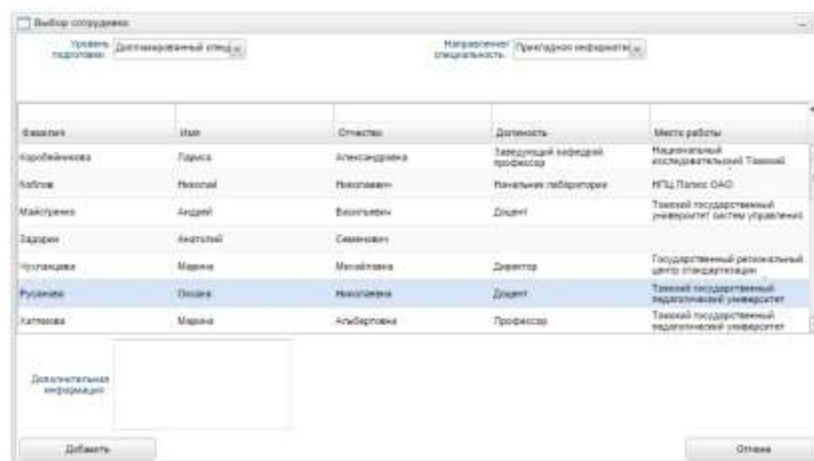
Выбор сотрудника

Уровень подготовки: Дипломированный специ

Направление/ специальность: Прикладная информати

| Фамилия | Имя | Отчество | Должность | Место работы |
|---|---|---|---|---|
| Коробейникова | Лариса | Александровна | Заведующий кафедрой профессор | Национальный исследовательский Томский |
| Кобзев | Николай | Николаевич | Начальник лаборатории | НПЦ Полюс ОАО |
| Майстренко | Андрей | Васильевич | Доцент | Томский государственный университет систем управления |
| Задорин | Анатолий | Семенович | | |
| Чуглаицева | Марина | Михайловна | Директор | Государственный региональный центр стандартизации |
| Русакова | Оксана | Николаевна | Доцент | Томский государственный педагогический университет |
| Хатмаева | Марина | Альбертовна | Профессор | Томский государственный педагогический университет |

Дополнительная информация

Добавить

Отмена